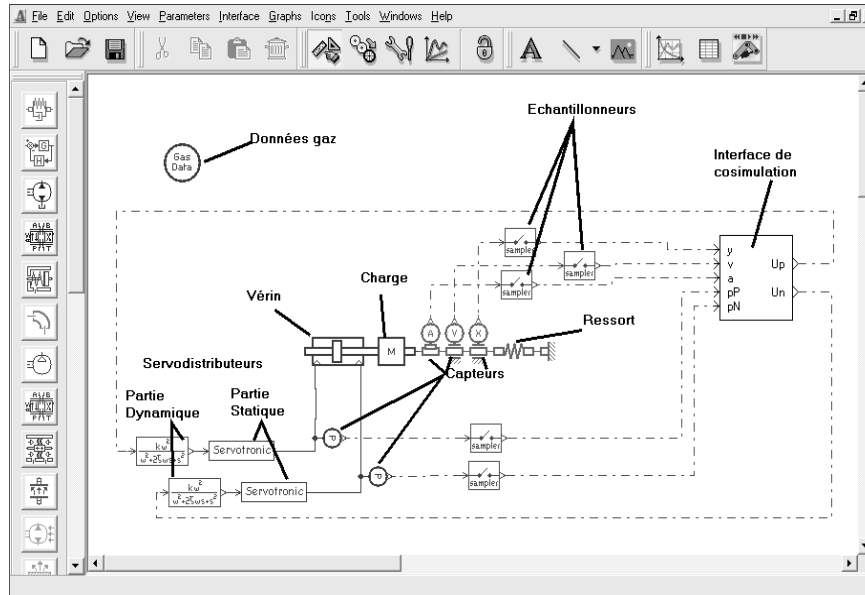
File Edit Options View Parameters Interface Graphs Icons Tools Windows Help

Données gaz

Gas Data

Echantillonneurs

Interface de cosimulation

sampler

sampler

sampler

y
v
a
pP
pN

Up

Un

Charge

Vérin

M

A V X

Ressort

Servodistributeurs

Capteurs

Partie Dynamique

Partie Statique

$\frac{k\omega^2}{\omega^2+2\xi\omega s+s^2}$

Servotronic

P

sampler

$\frac{k\omega^2}{\omega^2+2\xi\omega s+s^2}$

Servotronic

P

sampler

A/B P/T

A/B P/T